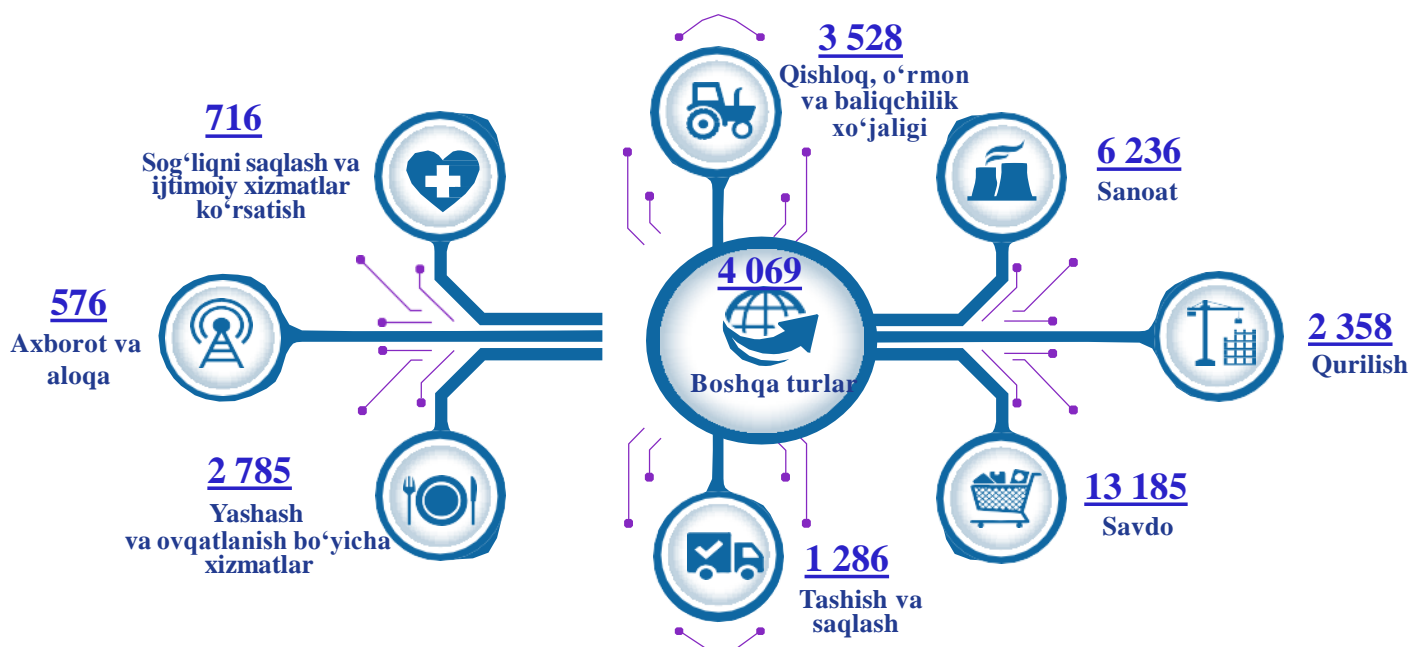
3 528
Qishloq, o‘rmon va baliqchilik xo‘jaligi

716
Sog‘liqni saqlash va ijtimoiy xizmatlar ko‘rsatish

6 236
Sanoat

4 069
Boshqa turlar

576
Axborot va aloqa

2 358
Qurilish

2 785
Yashash va ovqatlanish bo‘yicha xizmatlar

13 185
Savdo

1 286
Tashish va saqlash